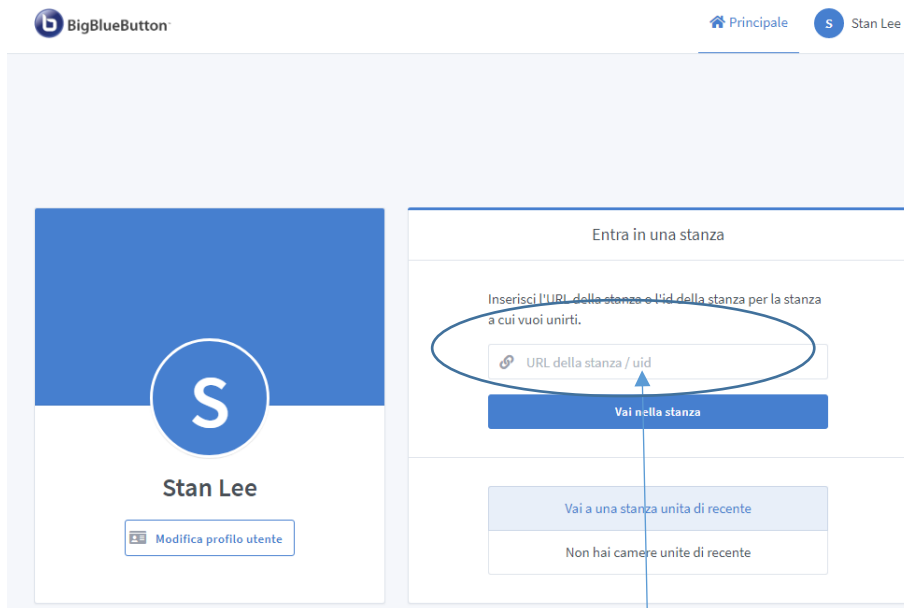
BigBlueButton

Principale

S Stan Lee

S

Stan Lee

Modifica profilo utente

Entra in una stanza

Inserisci l'URL della stanza o l'id della stanza per la stanza a cui vuoi unirti.

URL della stanza / uid

Vai nella stanza

Vai a una stanza unita di recente

Non hai camere unite di recente